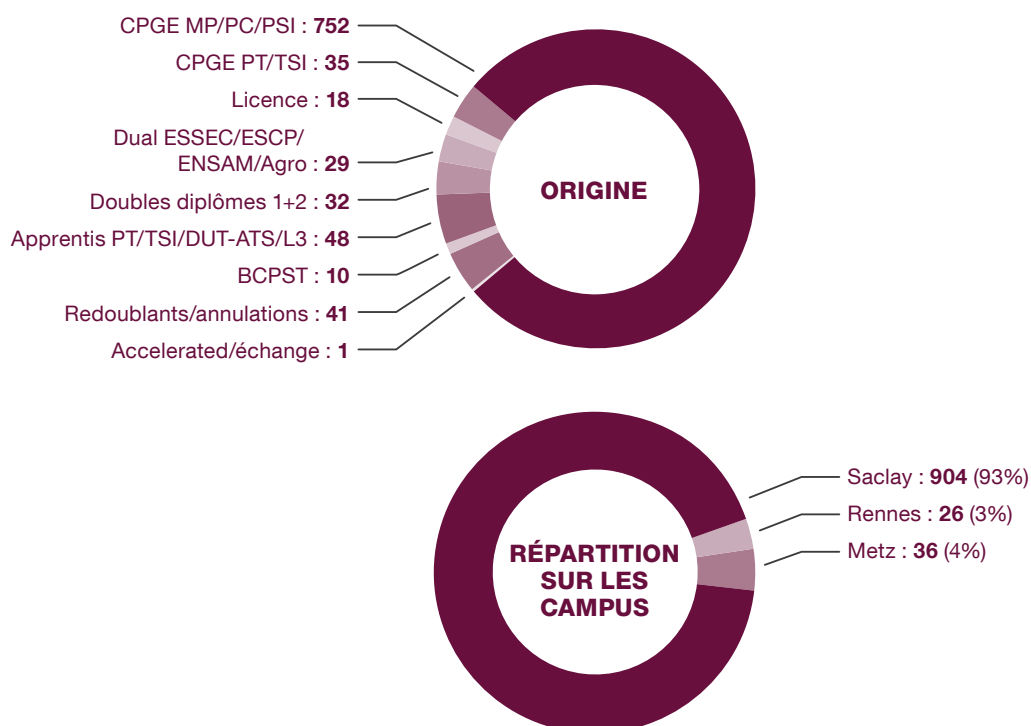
CPGE MP/PC/PSI : 752
CPGE PT/TSI : 35
Licence : 18
Dual ESSEC/ESCP/ ENSAM/Agro : 29
Doubles diplômes 1+2 : 32
Apprentis PT/TSI/DUT-ATS/L3 : 48
BCPST : 10
Redoublants/annulations : 41
Accelerated/échange : 1

ORIGINE

RÉPARTITION SUR LES CAMPUS

Saclay : 904 (93%)
Rennes : 26 (3%)
Metz : 36 (4%)